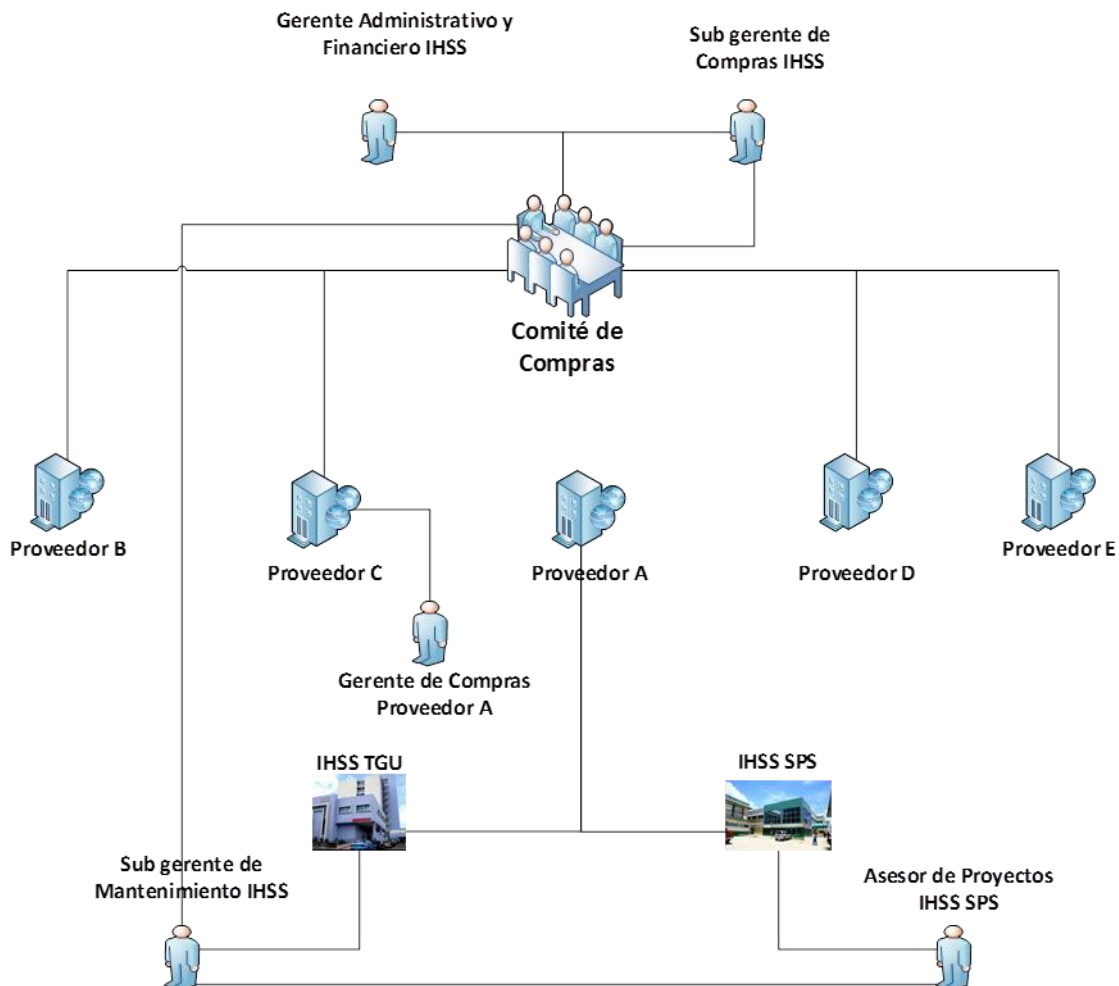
Gerente Administrativo y Financiero IHSS

Sub gerente de Compras IHSS

Comité de Compras

Proveedor B

Proveedor C

Proveedor A

Proveedor D

Proveedor E

Gerente de Compras Proveedor A

IHSS TGU

IHSS SPS

Sub gerente de Mantenimiento IHSS

Asesor de Proyectos IHSS SPS